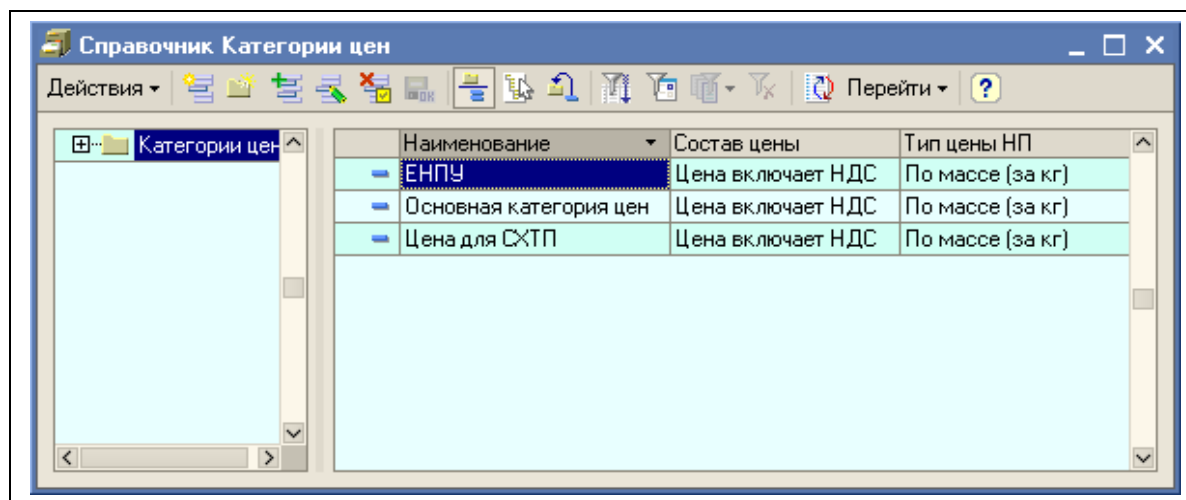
Справочник Категории цен

Действия ▾ Перейти ▾ ?

Категории цен

| | Наименование | Состав цены | Тип цены НП |
|---|---|---|---|
| | ЕНПУ | Цена включает НДС | По массе (за кг) |
| | Основная категория цен | Цена включает НДС | По массе (за кг) |
| | Цена для СХТП | Цена включает НДС | По массе (за кг) |